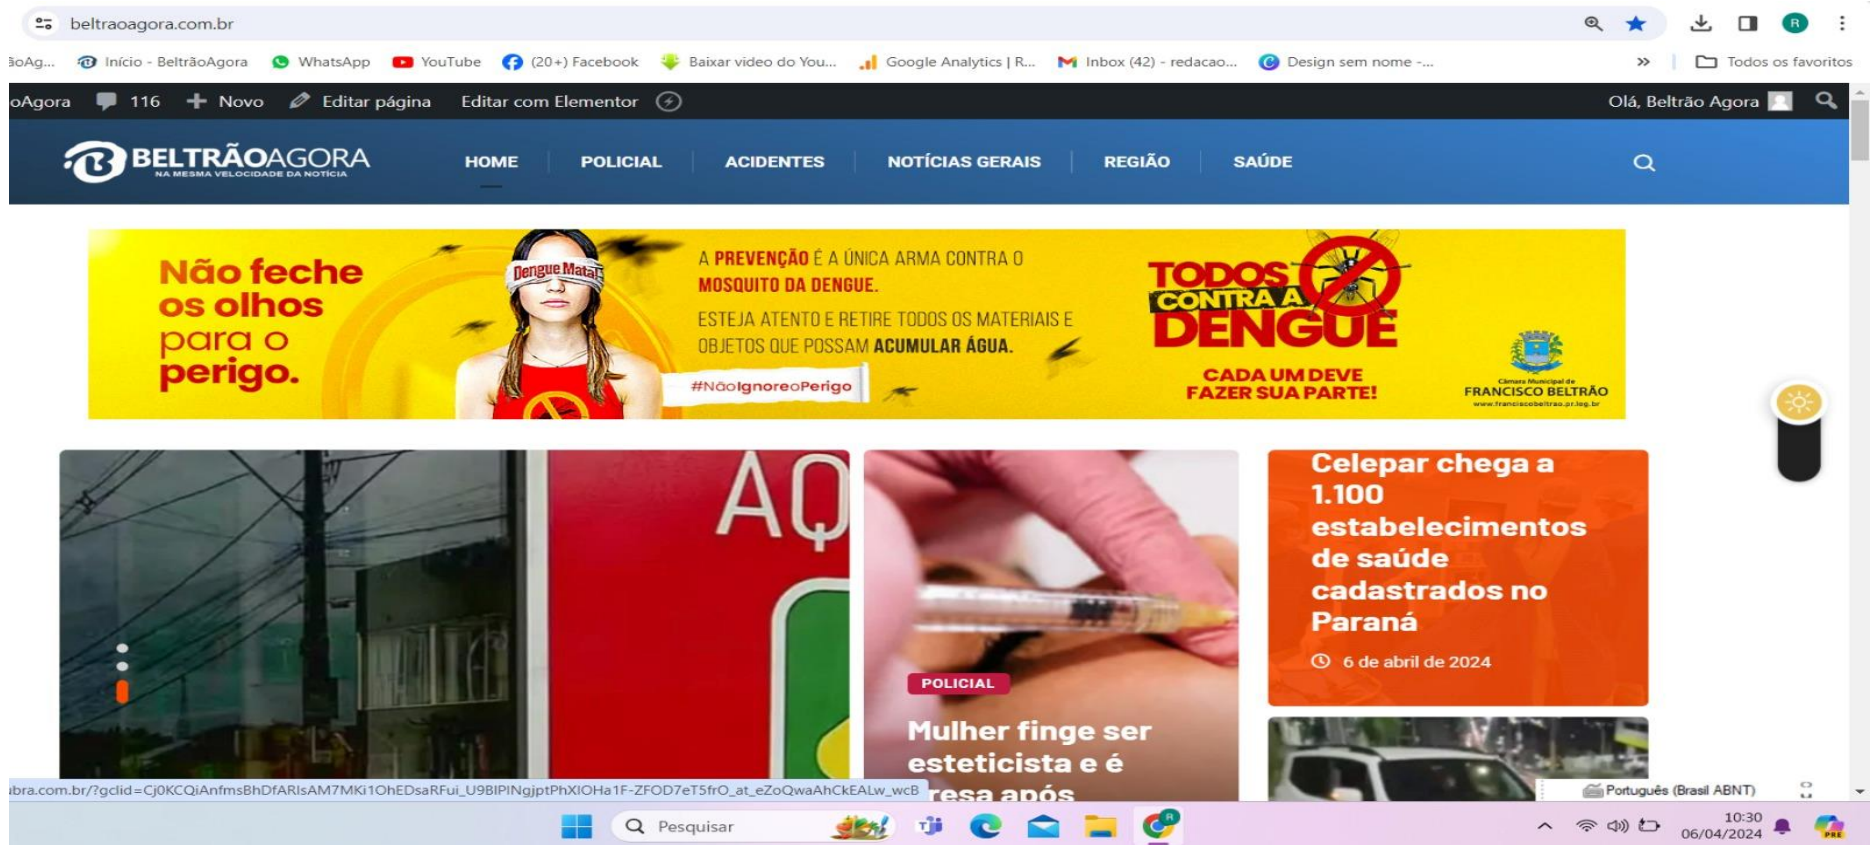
beltraoagora.com.br

ãoAg... Início - BeltrãoAgora WhatsApp YouTube (20+) Facebook Baixar video do You... Google Analytics | R... Inbox (42) - redacao... Design sem nome -... » Todos os favoritos

oAgora 116 Novo Editar página Editar com Elementor Olá, Beltrão Agora

BELTRÃOAGORA NA MESMA VELOCIDADE DA NOTÍCIA

HOME POLICIAL ACIDENTES NOTÍCIAS GERAIS REGIÃO SAÚDE

Não feche os olhos para o perigo.

Dengue Mata!

#NãoIgnoreoPerigo

A PREVENÇÃO É A ÚNICA ARMA CONTRA O MOSQUITO DA DENGUE.

ESTEJA ATENTO E RETIRE TODOS OS MATERIAIS E OBJETOS QUE POSSAM ACUMULAR ÁGUA.

TODOS CONTRA A DENGUE

CADA UM DEVE FAZER SUA PARTE!

Câmara Municipal de FRANCISCO BELTRÃO www.franciscobeltrao.pr.leg.br

AQ

POLICIAL

Mulher finge ser esteticista e é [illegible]resa após

Celepar chega a 1.100 estabelecimentos de saúde cadastrados no Paraná

6 de abril de 2024

ibra.com.br/?gclid=Cj0KCQiAnfmsBhDfARIsAM7MKi1OhEDsaRFui_U9BIPINgjptPhXIOHa1F-ZFOD7eT5frO_at_eZoQwaAhCkEALw_wcB

Português (Brasil ABNT)

Pesquisar

10:30 06/04/2024